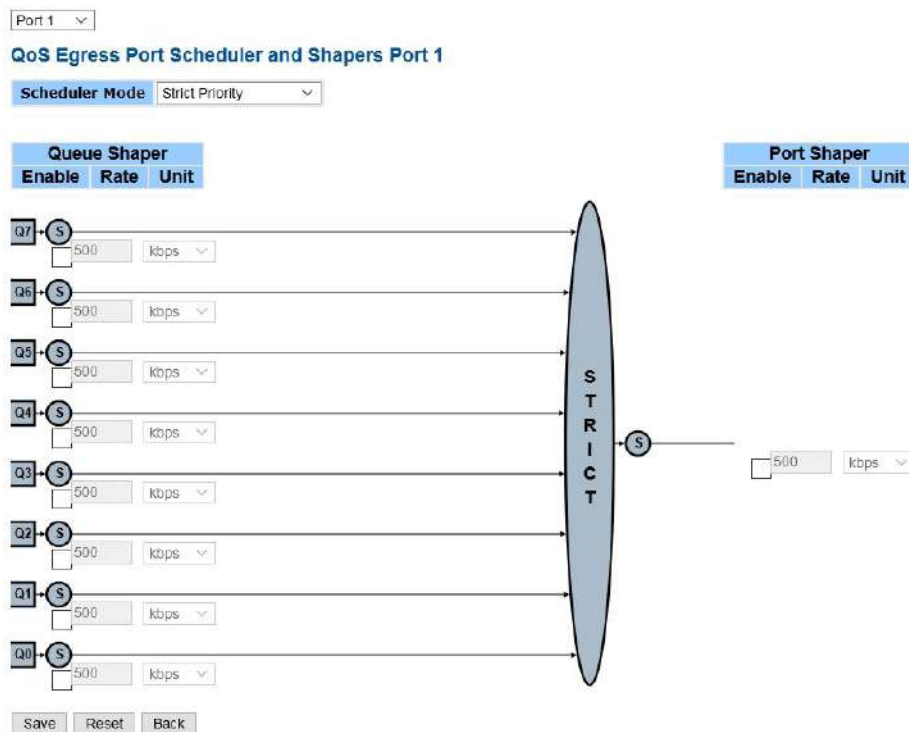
Port 1

QoS Egress Port Scheduler and Shapers Port 1

Scheduler Mode Strict Priority

| Queue Shaper | | |
|---|---|---|
| Enable | Rate | Unit |

| Port Shaper | | |
|---|---|---|
| Enable | Rate | Unit |

Q7 S 500 kbps

Q6 S 500 kbps

Q5 S 500 kbps

Q4 S 500 kbps

Q3 S 500 kbps

Q2 S 500 kbps

Q1 S 500 kbps

Q0 S 500 kbps

S T R I C T

S 500 kbps

Save Reset Back